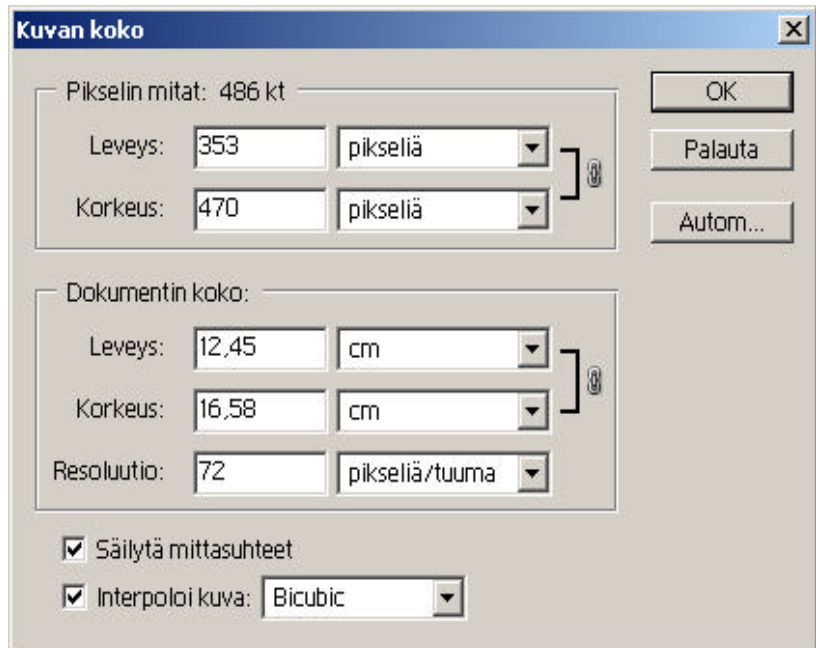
Kuvan koko

Pikselin mitat: 486 kt

Leveys: 353 pikseliä

Korkeus: 470 pikseliä

OK

Palauta

Autom...

Dokumentin koko:

Leveys: 12,45 cm

Korkeus: 16,58 cm

Resoluutio: 72 pikseliä/tuuma

Säilytä mittasuhteet

Interpoloi kuva: Bicubic